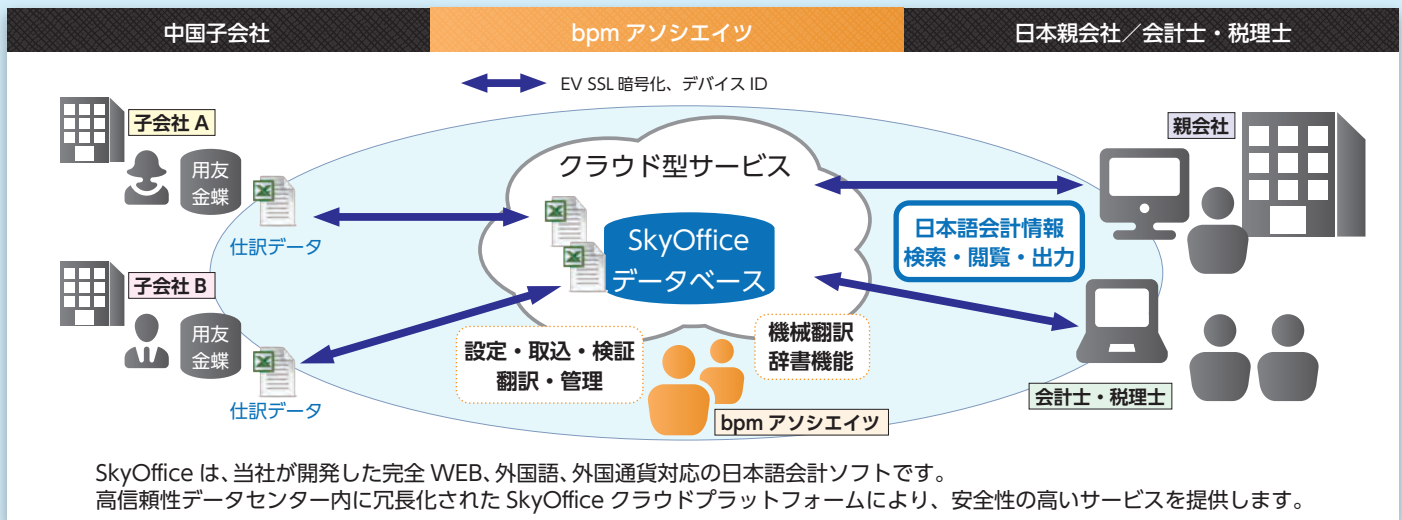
中国子会社

bpm アソシエイツ

日本親会社／会計士・税理士

EV SSL 暗号化、デバイス ID

子会社 A

用友
金蝶

仕訳データ

子会社 B

用友
金蝶

仕訳データ

クラウド型サービス

SkyOffice
データベース

設定・取込・検証
翻訳・管理

機械翻訳
辞書機能

bpm アソシエイツ

日本語会計情報
検索・閲覧・出力

親会社

会計士・税理士

SkyOffice は、当社が開発した完全 WEB、外国語、外国通貨対応の日本語会計ソフトです。
高信頼性データセンター内に冗長化された SkyOffice クラウドプラットフォームにより、安全性の高いサービスを提供します。